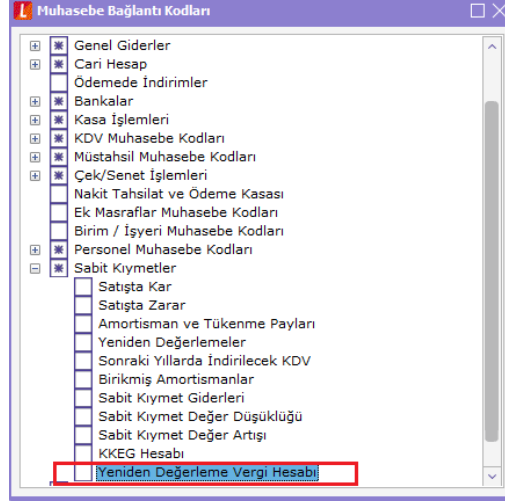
Muhasebe Bağlantı Kodları

Genel Giderler
Cari Hesap
Ödemede İndirimler
Bankalar
Kasa İşlemleri
KDV Muhasebe Kodları
Müstahsil Muhasebe Kodları
Çek/Senet İşlemleri
Nakit Tahsilat ve Ödeme Kasası
Ek Masraflar Muhasebe Kodları
Birim / İşyeri Muhasebe Kodları
Personel Muhasebe Kodları
Sabit Kıymetler
Satışta Kar
Satışta Zarar
Amortisman ve Tükenme Payları
Yeniden Değerlemeler
Sonraki Yıllarda İndirilecek KDV
Birikmiş Amortismanlar
Sabit Kıymet Giderleri
Sabit Kıymet Değer Düşüklüğü
Sabit Kıymet Değer Artışı
KKEG Hesabı
Yeniden Değerleme Vergi Hesabı